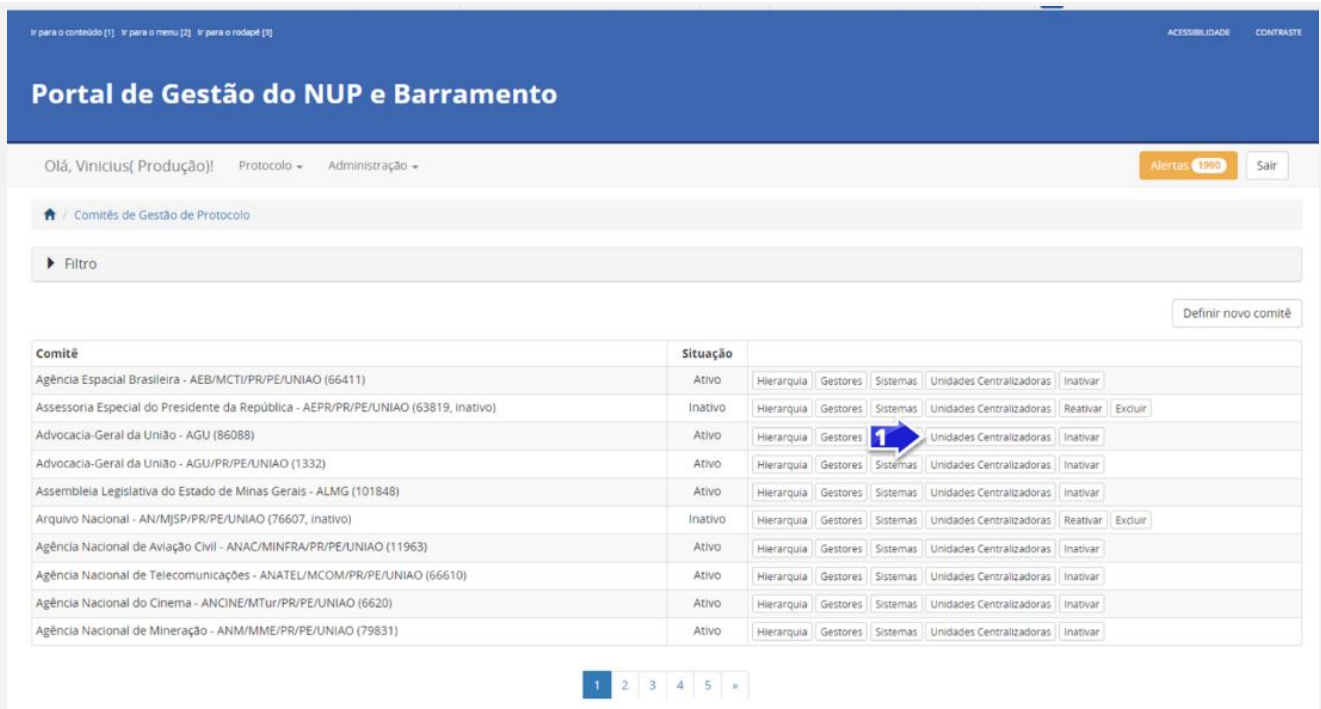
Ir para o conteúdo [1] Ir para o menu [2] Ir para o rodapé [3]

ACESSIBILIDADE CONTRASTE

Portal de Gestão do NUP e Barramento

Olá, Vinicius( Produção)! Protocolo ▾ Administração ▾

Alertas 1990 Sair

/ Comitês de Gestão de Protocolo

Filtro

Definir novo comitê

| Comitê | Situação | |
|---|---|---|
| Agência Espacial Brasileira - AEB/MCTI/PR/PE/UNIAO (66411) | Ativo | Hierarquia Gestores Sistemas Unidades Centralizadoras Inativar |
| Assessoria Especial do Presidente da República - AEPR/PR/PE/UNIAO (63819, inativo) | Inativo | Hierarquia Gestores Sistemas Unidades Centralizadoras Reativar Excluir |
| Advocacia-Geral da União - AGU (86088) | Ativo | Hierarquia Gestores 1 Unidades Centralizadoras Inativar |
| Advocacia-Geral da União - AGU/PR/PE/UNIAO (1332) | Ativo | Hierarquia Gestores Sistemas Unidades Centralizadoras Inativar |
| Assembleia Legislativa do Estado de Minas Gerais - ALMG (101848) | Ativo | Hierarquia Gestores Sistemas Unidades Centralizadoras Inativar |
| Arquivo Nacional - AN/MJSP/PR/PE/UNIAO (76607, inativo) | Inativo | Hierarquia Gestores Sistemas Unidades Centralizadoras Reativar Excluir |
| Agência Nacional de Aviação Civil - ANAC/MINFRA/PR/PE/UNIAO (11963) | Ativo | Hierarquia Gestores Sistemas Unidades Centralizadoras Inativar |
| Agência Nacional de Telecomunicações - ANATEL/MCOM/PR/PE/UNIAO (66610) | Ativo | Hierarquia Gestores Sistemas Unidades Centralizadoras Inativar |
| Agência Nacional do Cinema - ANCINE/MTur/PR/PE/UNIAO (6620) | Ativo | Hierarquia Gestores Sistemas Unidades Centralizadoras Inativar |
| Agência Nacional de Mineração - ANM/MME/PR/PE/UNIAO (79831) | Ativo | Hierarquia Gestores Sistemas Unidades Centralizadoras Inativar |

1 2 3 4 5 »